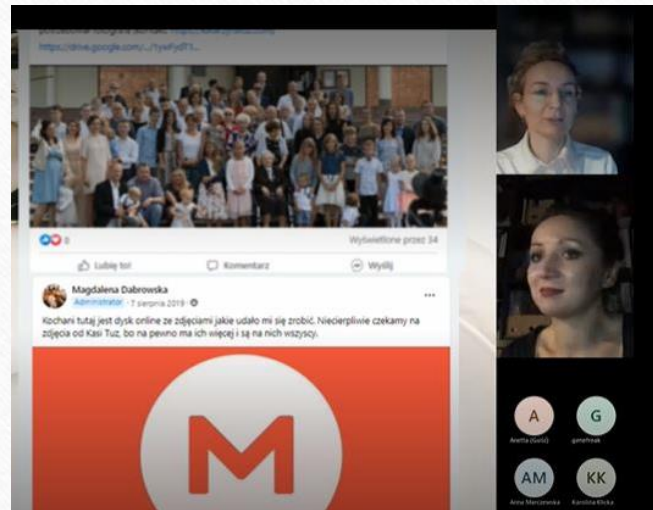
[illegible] https://drive.google.com/...?tyxFydT1...

8

Wyświetlone przez 34

Lubię to! Komentarz Wyślij

Magdalena Dabrowska
Administrator · 7 sierpnia 2019 ·

Kochani tutaj jest dysk online ze zdjęciami jakie udało mi się zrobić. Niecierpliwie czekamy na zdjęcia od Kasi Tuz, bo na pewno ma ich więcej i są na nich wszyscy.

M

A
Aneta (Gość)

G
genefreak

AM
Anna Mierzejewska

KK
Karolina Klicka